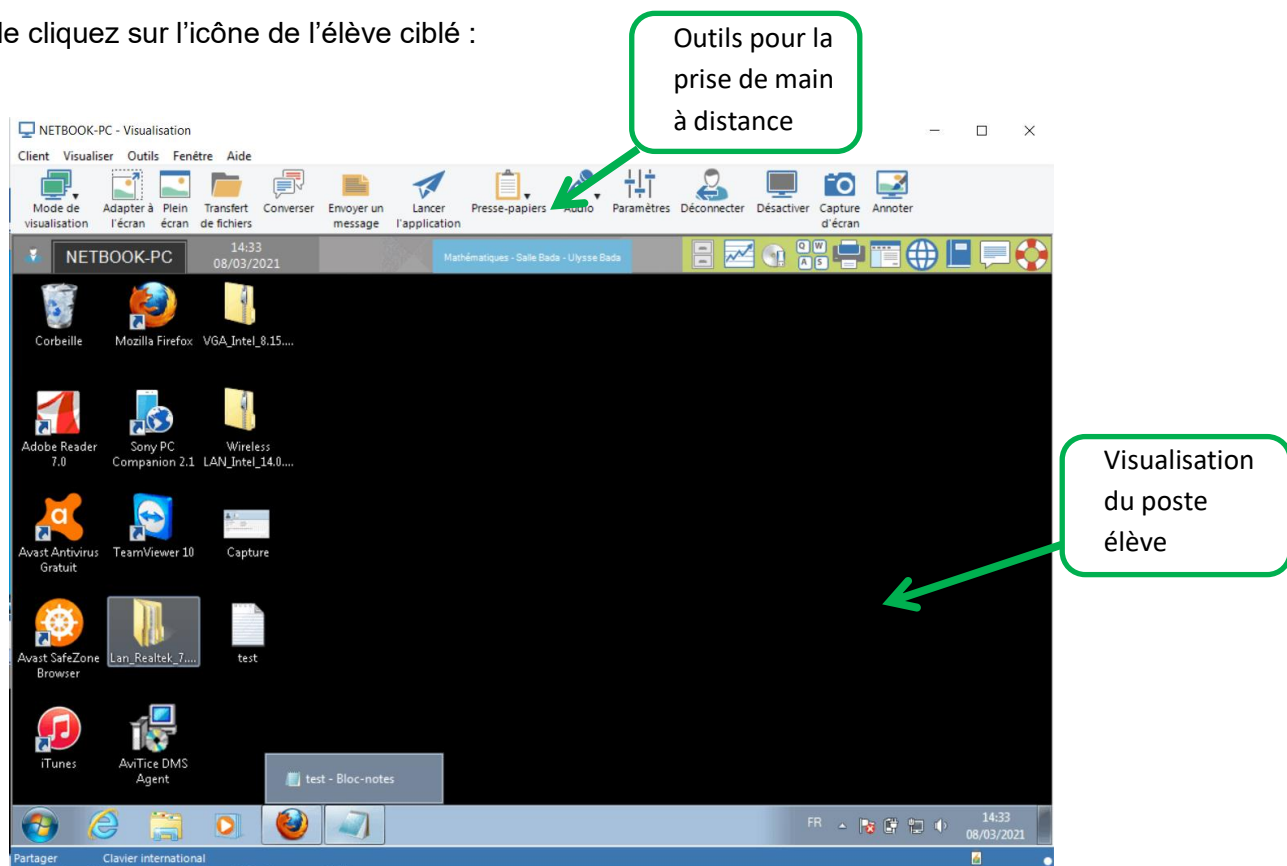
le cliquez sur l'icône de l'élève ciblé :

Outils pour la prise de main à distance

NETBOOK-PC - Visualisation

Client Visualiser Outils Fenêtre Aide

Mode de visualisation Adapter à l'écran Plein écran Transfert de fichiers Converser Envoyer un message Lancer l'application Presse-papiers Audio Paramètres Déconnecter Désactiver Capture d'écran Annoter

NETBOOK-PC 14:33 08/03/2021 Mathématiques - Salle Bada - Ulysse Bada

Corbeille Mozilla Firefox VGA_Intel_8.15....

Adobe Reader 7.0 Sony PC Companion 2.1 Wireless LAN_Intel_14.0....

Avast Antivirus Gratuit TeamViewer 10 Capture

Avast SafeZone Browser Lan_Realtek_7.... test

iTunes AviTice DMS Agent

test - Bloc-notes

FR 14:33 08/03/2021

Partager Clavier international

Visualisation du poste élève